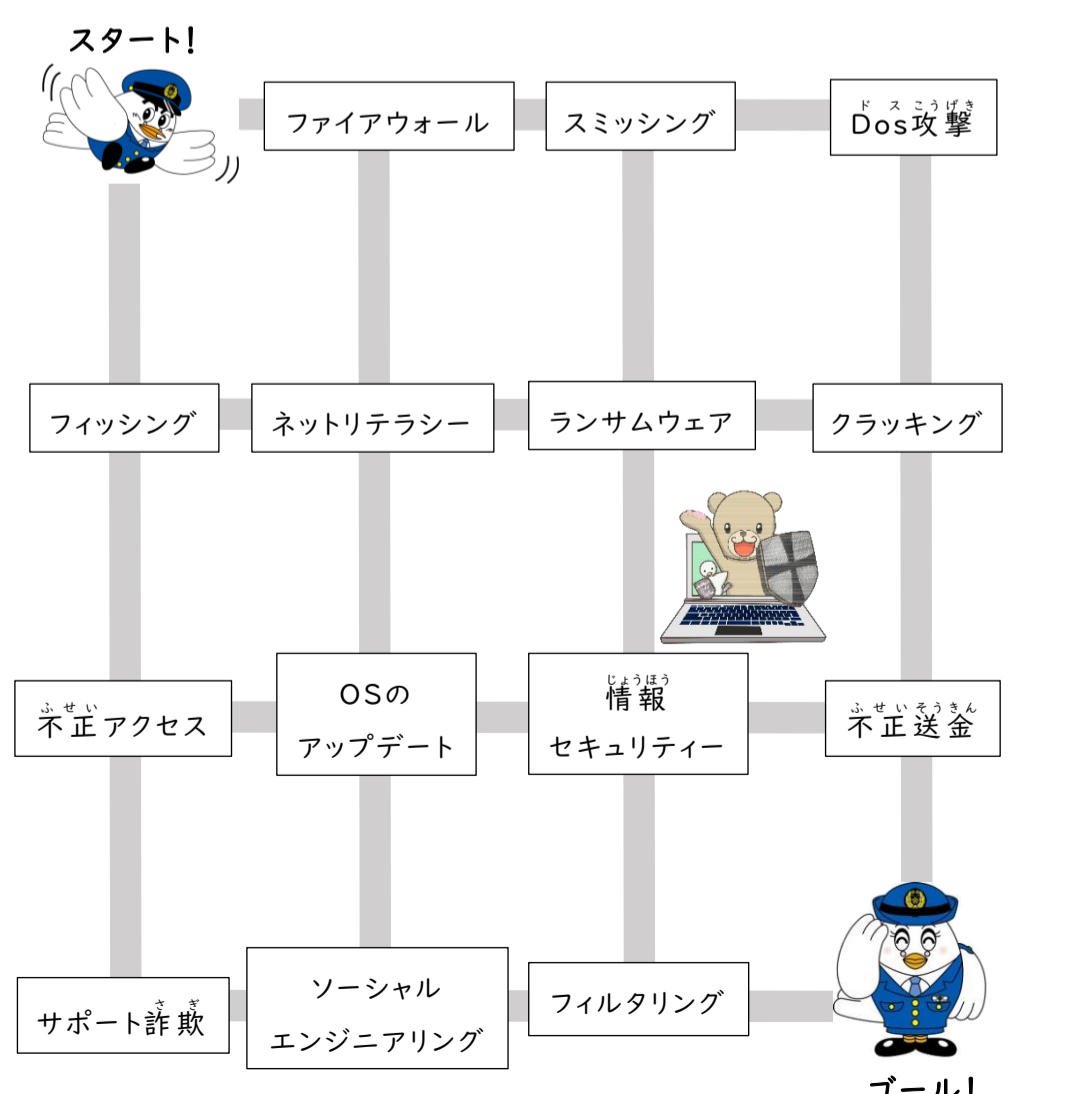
スタート!

ファイアウォール

スミッシング

Dos攻撃（ドスこうげき）

フィッシング

ネットリテラシー

ランサムウェア

クラッキング

不正アクセス（ふせい）

OSの アップデート

情報（じょうほう） セキュリティー

不正送金（ふせいそうきん）

サポート詐欺（さぎ）

ソーシャル エンジニアリング

フィルタリング

ゴール!